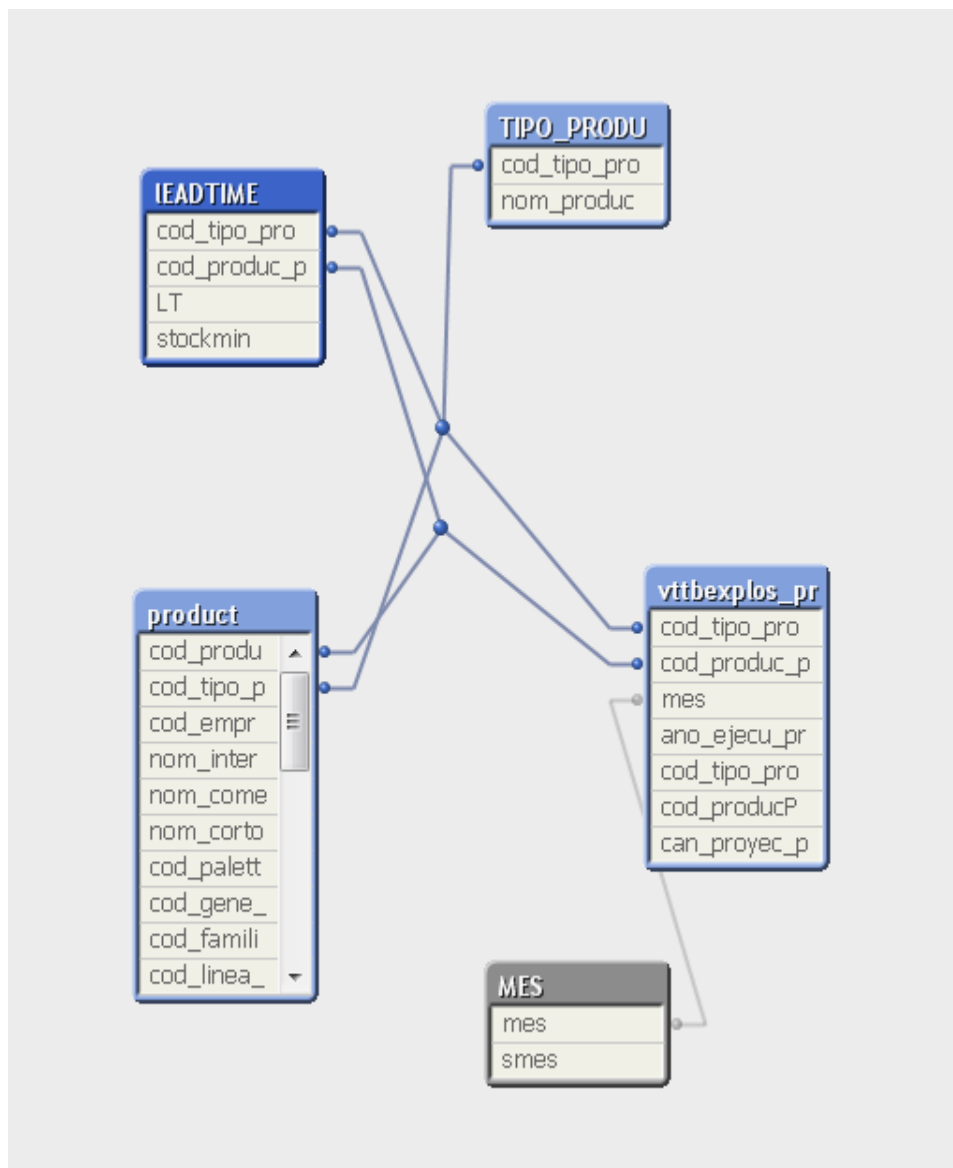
TIPO_PRODU
cod_tipo_pro
nom_produc

lEADTIME
cod_tipo_pro
cod_produc_p
LT
stockmin

product
cod_produ
cod_tipo_p
cod_empr
nom_inter
nom_come
nom_corto
cod_palett
cod_gene_
cod_famili
cod_linea_

vttbexplos_pr
cod_tipo_pro
cod_produc_p
mes
ano_ejecu_pr
cod_tipo_pro
cod_producP
can_proyec_p

MES
mes
smes